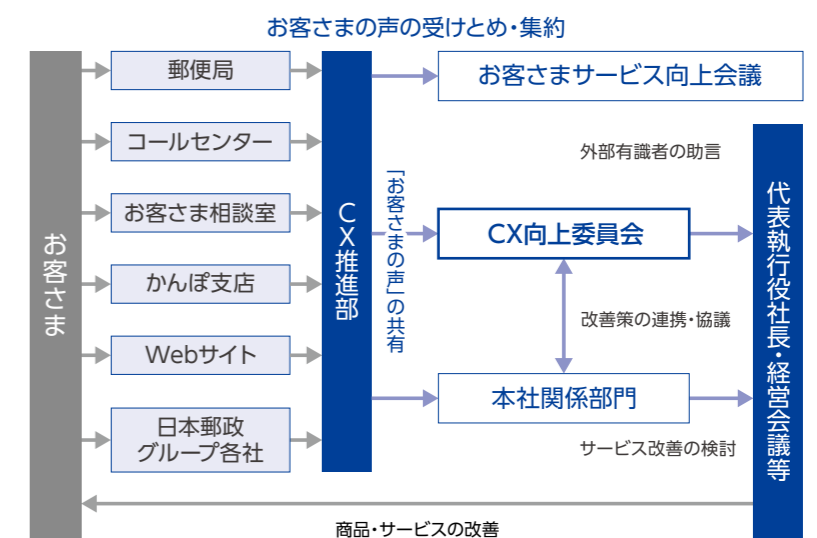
お客さまの声の受けとめ・集約

お客さま

郵便局

コールセンター

お客さま相談室

かんぽ支店

Webサイト

日本郵政グループ各社

CX推進部

「お客さまの声」の共有

お客さまサービス向上会議

外部有識者の助言

CX向上委員会

改善策の連携・協議

本社関係部門

サービス改善の検討

代表執行役社長・経営会議等

商品・サービスの改善